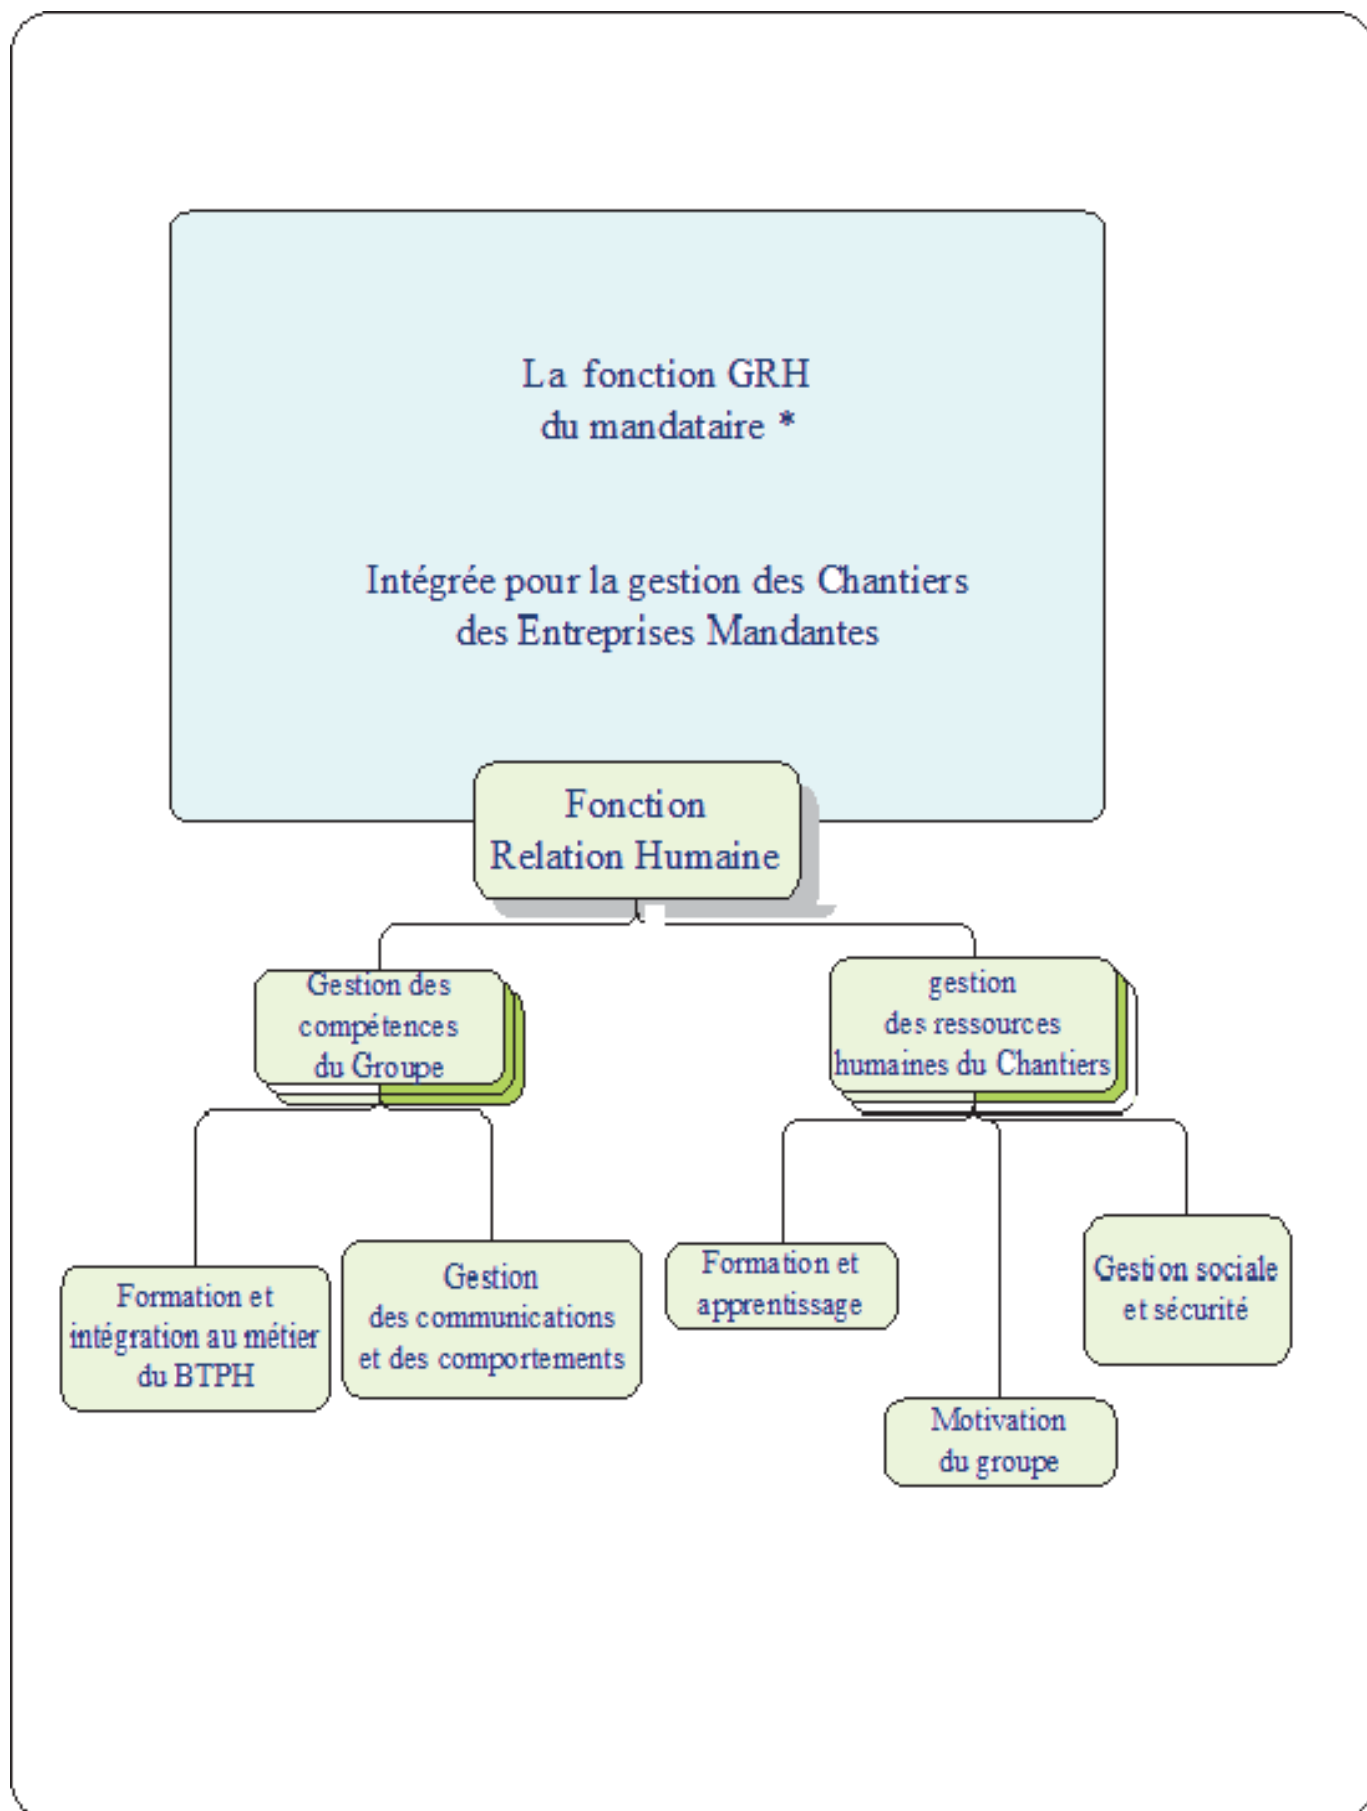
La fonction GRH
du mandataire *

Intégrée pour la gestion des Chantiers
des Entreprises Mandantes

Fonction
Relation Humaine

Gestion des
compétences
du Groupe

gestion
des ressources
humaines du Chantiers

Formation et
intégration au métier
du BTPH

Gestion
des communications
et des comportements

Formation et
apprentissage

Gestion sociale
et sécurité

Motivation
du groupe